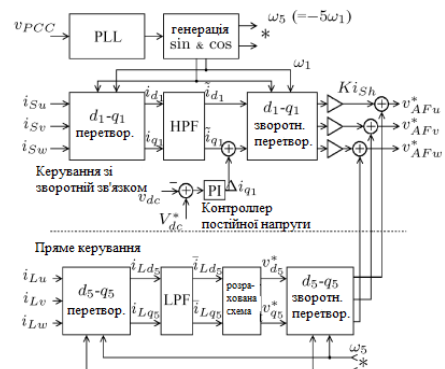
$v_{PCC}$

PLL

генерація $\sin$ & $\cos$

$\omega_5$ $(=-5\omega_1)$

*

$\omega_1$

$i_{Su}$

$i_{Sv}$

$i_{Sw}$

$d_1$-$q_1$ перетвор.

$i_d$

$i_q$

HPF

$\tilde{i}_d$

$\tilde{i}_q$

$d_1$-$q_1$ зворотн. перетвор.

$Ki_{Sh}$

$v^*_{AFu}$

$v^*_{AFv}$

$v^*_{AFw}$

Керування зі зворотній зв'язком

$v_{dc}$

$V^*_{dc}$

PI

$i_{q1}$

Контроллер постійної напруги

Пряме керування

$i_{Lu}$

$i_{Lv}$

$i_{Lw}$

$d_5$-$q_5$ перетвор.

$i_{Ld5}$

$i_{Lq5}$

LPF

$\bar{i}_{Ld5}$

$\bar{i}_{Lq5}$

розрахована схема

$v^*_{d5}$

$v^*_{q5}$

$d_5$-$q_5$ зворотн. перетвор.

$\omega_5$

*